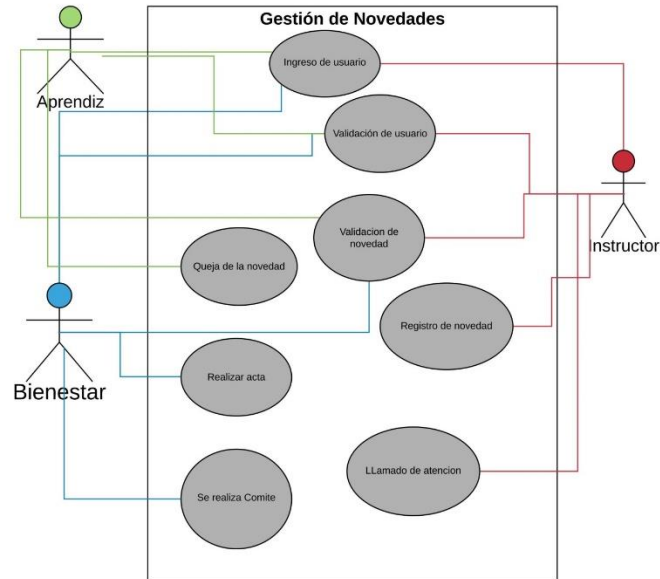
Gestión de Novedades

Aprendiz

Ingreso de usuario

Validación de usuario

Instructor

Validacion de novedad

Queja de la novedad

Registro de novedad

Bienestar

Realizar acta

LLamado de atencion

Se realiza Comite